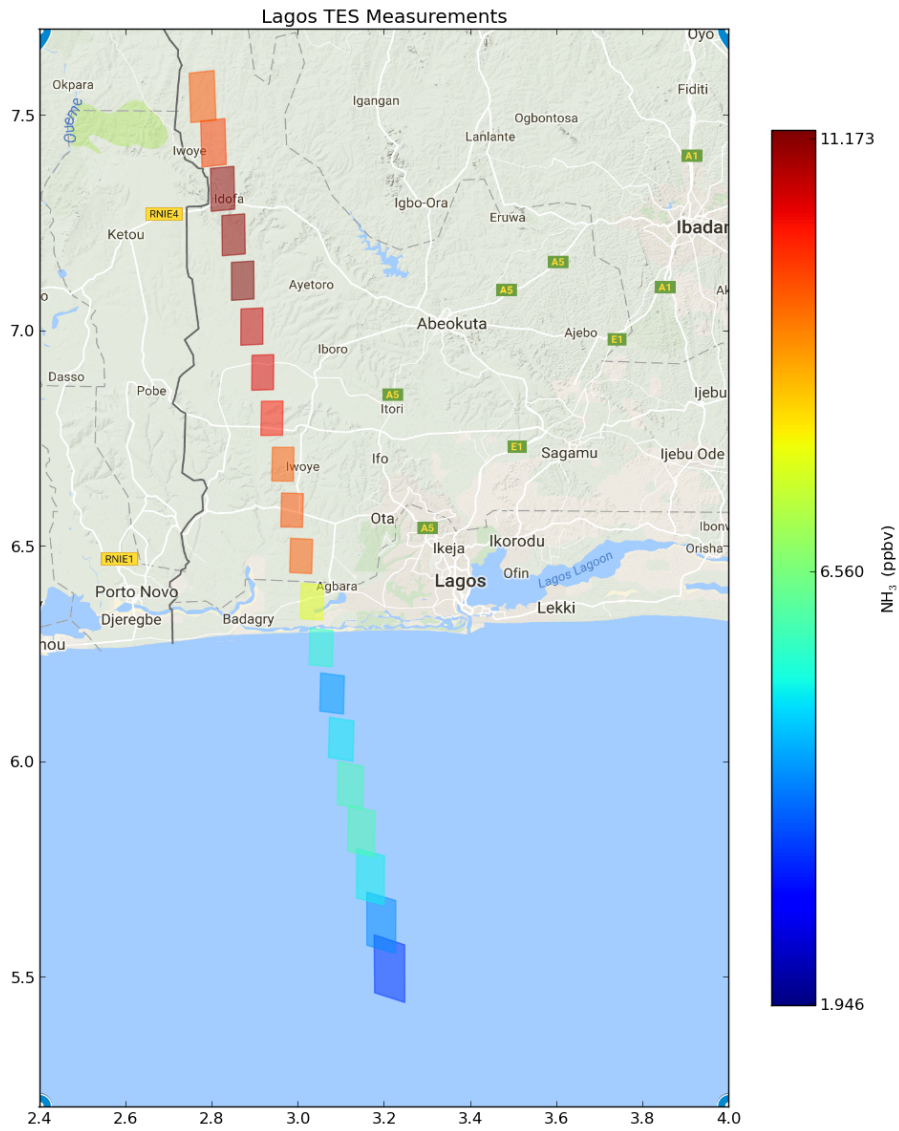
Lagos TES Measurements

Oyo
Okpara
Fiditi
Igangan
Ogbontosa
Ouémé
Lanlante
Iwoye
A1
Idofa
Igbo-Ora
RNIE4
Eruwa
Ibadan
Ketou
A5
A5
A1
Ayetoro
Ak
Abeokuta
Ajebo
E1
Iboro
Dasso
Pobe
A5
Ijebu
Itori
E1
Sagamu
Ijebu Ode
Ifo
Iwoye
Ibonw
Ota
A5
Ikeja
Ikorodu
Orisha
RNIE1
Ofin
Lagos Lagoon
Lagos
Agbara
Porto Novo
Lekki
Djeregbe
Badagry
nou

7.5
7.0
6.5
6.0
5.5

2.4
2.6
2.8
3.0
3.2
3.4
3.6
3.8
4.0

11.173
6.560
1.946
$NH_3$ (ppbv)